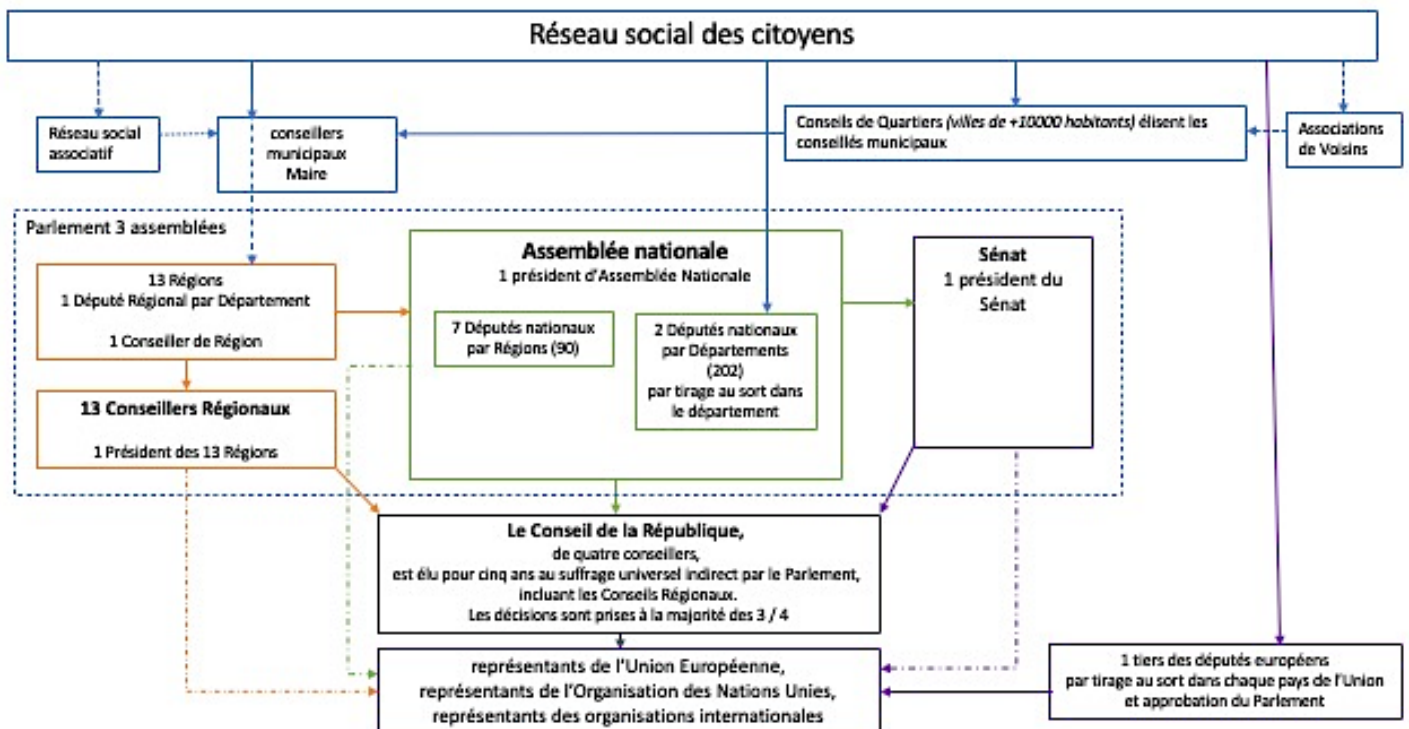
Réseau social des citoyens

Réseau social associatif

conseillers municipaux Maire

Conseils de Quartiers (villes de +10000 habitants) élisent les conseillés municipaux

Associations de Voisins

Parlement 3 assemblées

13 Régions
1 Député Régional par Département

1 Conseiller de Région

13 Conseillers Régionaux

1 Président des 13 Régions

Assemblée nationale
1 président d'Assemblée Nationale

7 Députés nationaux par Régions (90)

2 Députés nationaux par Départements (202) par tirage au sort dans le département

Sénat
1 président du Sénat

Le Conseil de la République,
de quatre conseillers,
est élu pour cinq ans au suffrage universel indirect par le Parlement, incluant les Conseils Régionaux.
Les décisions sont prises à la majorité des 3 / 4

représentants de l'Union Européenne,
représentants de l'Organisation des Nations Unies,
représentants des organisations internationales

1 tiers des députés européens par tirage au sort dans chaque pays de l'Union et approbation du Parlement